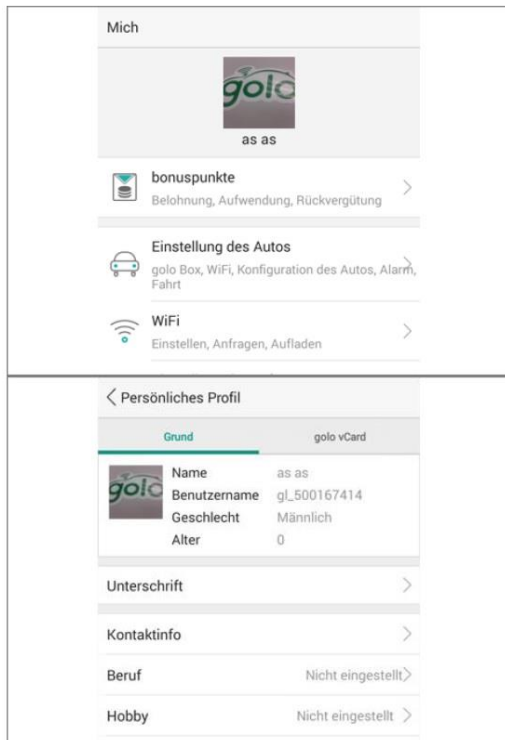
Mich

golo

as as

bonuspunkte
Belohnung, Aufwendung, Rückvergütung

Einstellung des Autos
golo Box, WiFi, Konfiguration des Autos, Alarm, Fahrt

WiFi
Einstellen, Anfragen, Aufladen

Persönliches Profil

Grund

golo vCard

golo

| Name | as as |
|---|---|
| Benutzername | gl_500167414 |
| Geschlecht | Männlich |
| Alter | 0 |

Unterschrift

Kontaktinfo

Beruf Nicht eingestellt

Hobby Nicht eingestellt